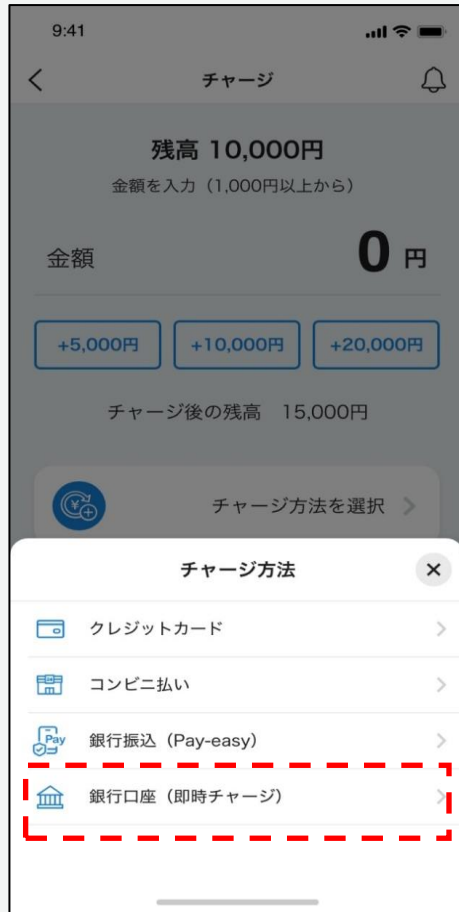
9:41

チャージ

残高 10,000円

金額を入力（1,000円以上から）

金額 0 円

+5,000円 +10,000円 +20,000円

チャージ後の残高　15,000円

チャージ方法を選択

チャージ方法

クレジットカード

コンビニ払い

Pay

銀行振込（Pay-easy）

銀行口座（即時チャージ）